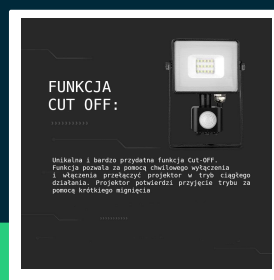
FUNKCJA
CUT OFF:

Unikalna i bardzo przydatna funkcja Cut-OFF. Funkcja pozwala za pomocą chwilowego wyłączenia i włączenia przełączyć projektor w tryb ciągłego działania. Projektor potwierdzi przyjęcie trybu za pomocą krótkiego mignięcia